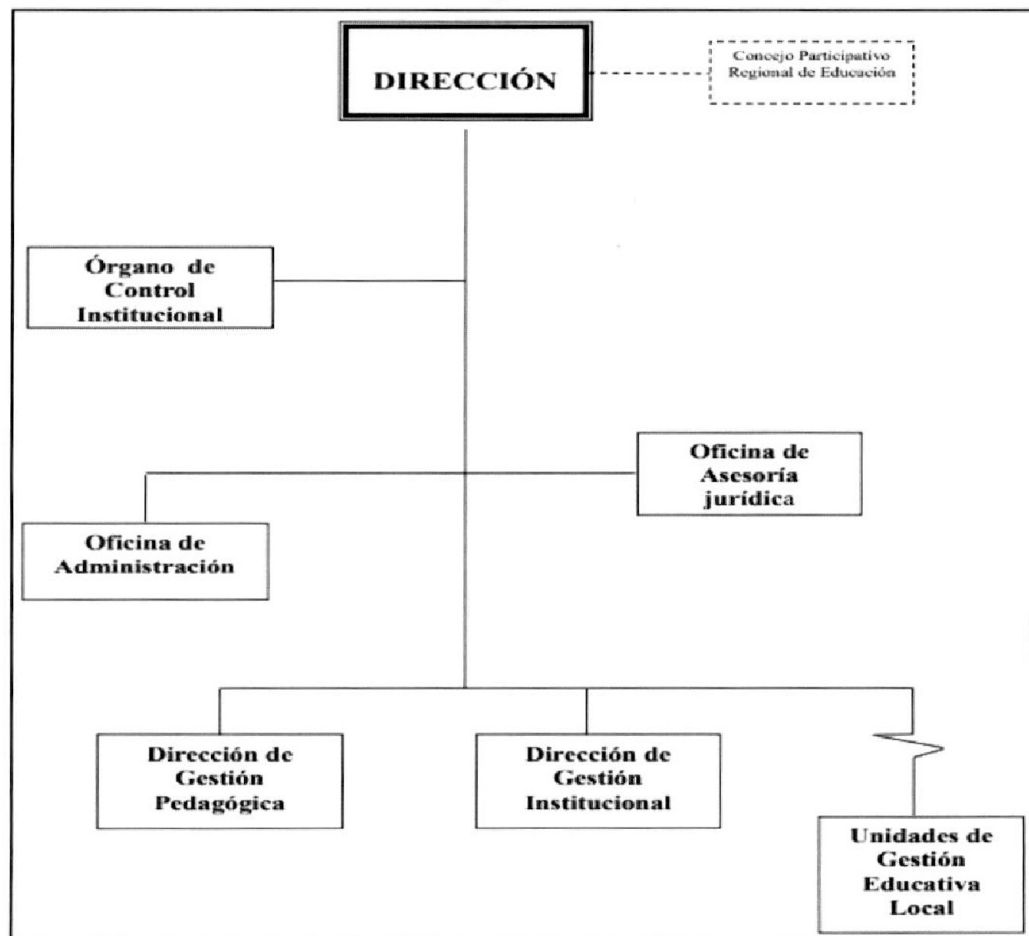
DIRECCIÓN

Concejo Participativo Regional de Educación

Órgano de Control Institucional

Oficina de Asesoría jurídica

Oficina de Administración

Dirección de Gestión Pedagógica

Dirección de Gestión Institucional

Unidades de Gestión Educativa Local